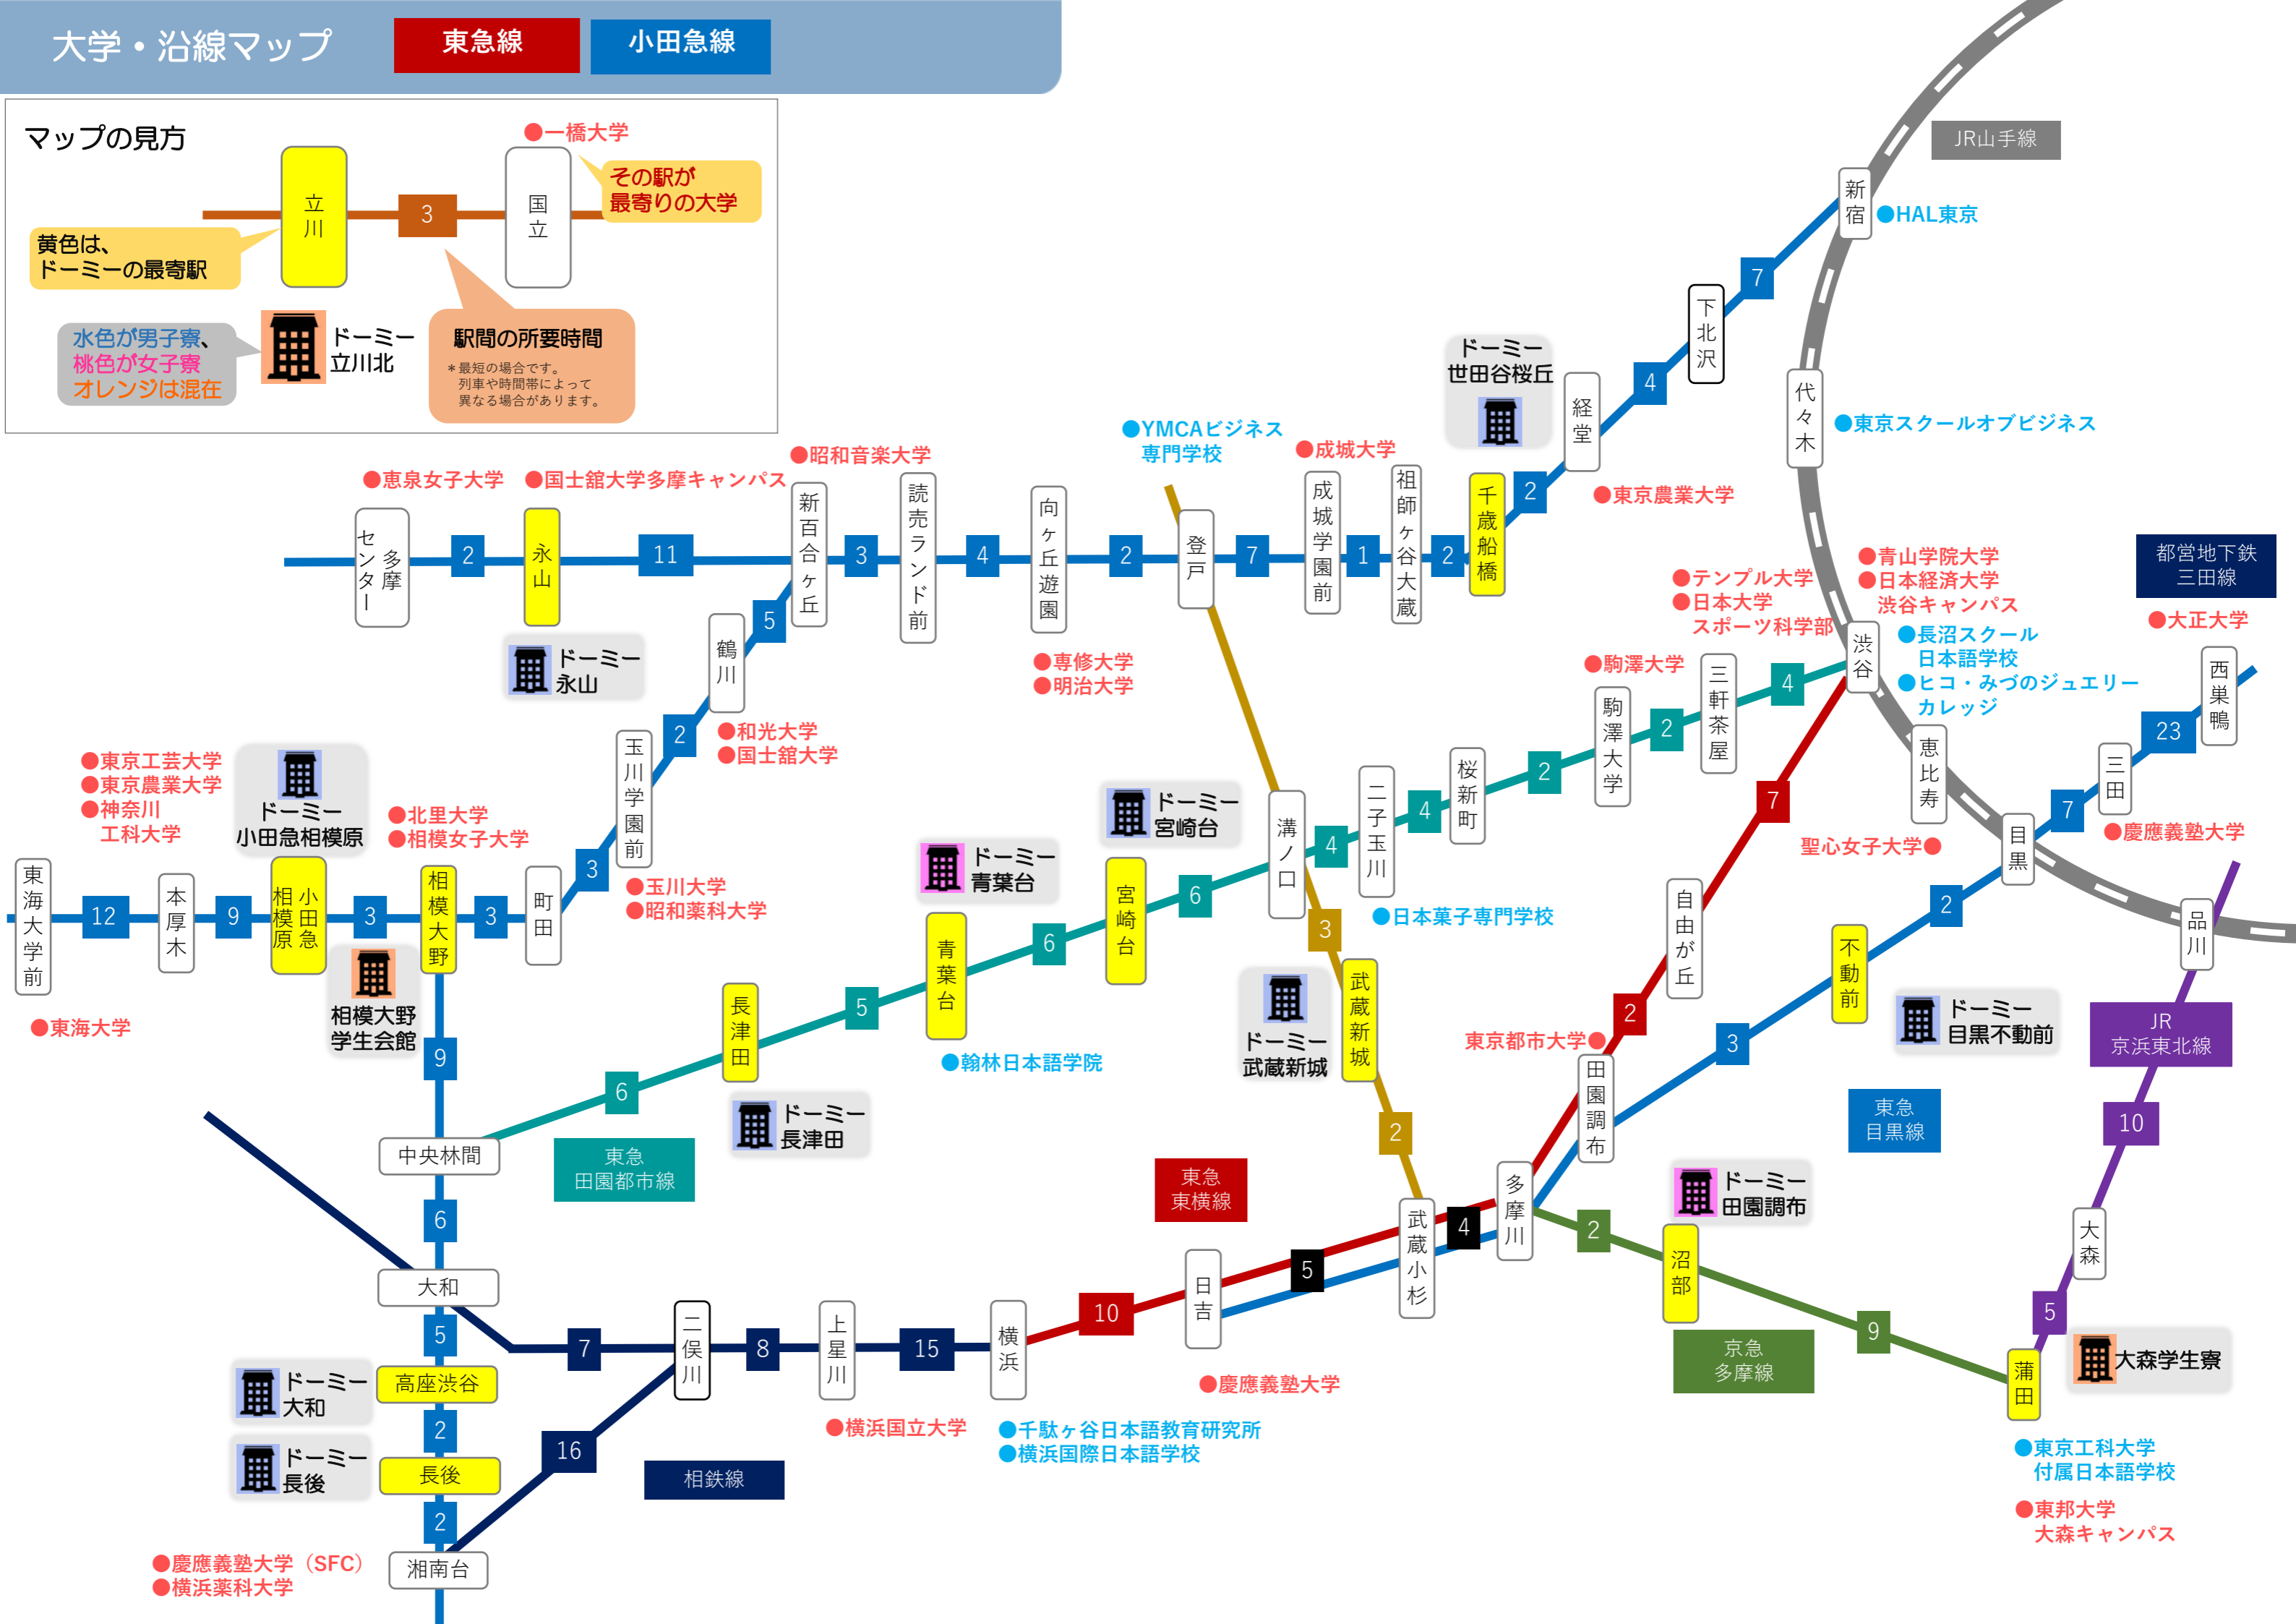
大学・沿線マップ　東急線　小田急線

マップの見方

●一橋大学
その駅が最寄りの大学
立川　3　国立
黄色は、ドーミーの最寄駅
水色が男子寮、桃色が女子寮、オレンジは混在
ドーミー立川北
駅間の所要時間
＊最短の場合です。列車や時間帯によって異なる場合があります。

JR山手線
新宿　●HAL東京
7
下北沢
4
代々木　●東京スクールオブビジネス
経堂
ドーミー世田谷桜丘
2
千歳船橋
●東京農業大学
●成城大学
●YMCAビジネス専門学校
●昭和音楽大学
●恵泉女子大学　●国士舘大学多摩キャンパス
多摩センター　2　永山　11　新百合ヶ丘　3　読売ランド前　4　向ヶ丘遊園　2　登戸　7　成城学園前　1　祖師ヶ谷大蔵　2　千歳船橋
ドーミー永山
5
鶴川
●専修大学
●明治大学
2
玉川学園前
3
●和光大学
●国士舘大学
●玉川大学
●昭和薬科大学
●東京工芸大学
●東京農業大学
●神奈川工科大学
ドーミー小田急相模原
●北里大学
●相模女子大学
東海大学前　12　本厚木　9　小田急相模原　3　相模大野　3　町田
相模大野学生会館
●東海大学
9
中央林間
6
大和
5
高座渋谷
2
長後
2
湘南台
ドーミー大和
ドーミー長後
●慶應義塾大学（SFC）
●横浜薬科大学
7　二俣川　8　上星川　15　横浜
16
相鉄線
●横浜国立大学
●千駄ヶ谷日本語教育研究所
●横浜国際日本語学校
10　日吉　5　武蔵小杉　4　多摩川
●慶應義塾大学
東急東横線
東急田園都市線
6　長津田　5　青葉台　6　宮崎台　6　溝ノ口　4　二子玉川　4　桜新町　2　駒澤大学　2　三軒茶屋　4　渋谷
ドーミー長津田
ドーミー青葉台
●翰林日本語学院
ドーミー宮崎台
3
武蔵新城
2
ドーミー武蔵新城
●日本薬子専門学校
●駒澤大学
●テンプル大学
●日本大学スポーツ科学部
●青山学院大学
●日本経済大学渋谷キャンパス
●長沼スクール日本語学校
●ヒコ・みづのジュエリーカレッジ
都営地下鉄三田線
●大正大学
西巣鴨
23
三田
7
●慶應義塾大学
恵比寿
目黒
品川
聖心女子大学●
7
自由が丘
2
東京都市大学●
田園調布
3
不動前
2
ドーミー目黒不動前
東急目黒線
JR京浜東北線
10
大森
5
蒲田
大森学生寮
ドーミー田園調布
2
沼部
9
京急多摩線
●東京工科大学付属日本語学校
●東邦大学大森キャンパス